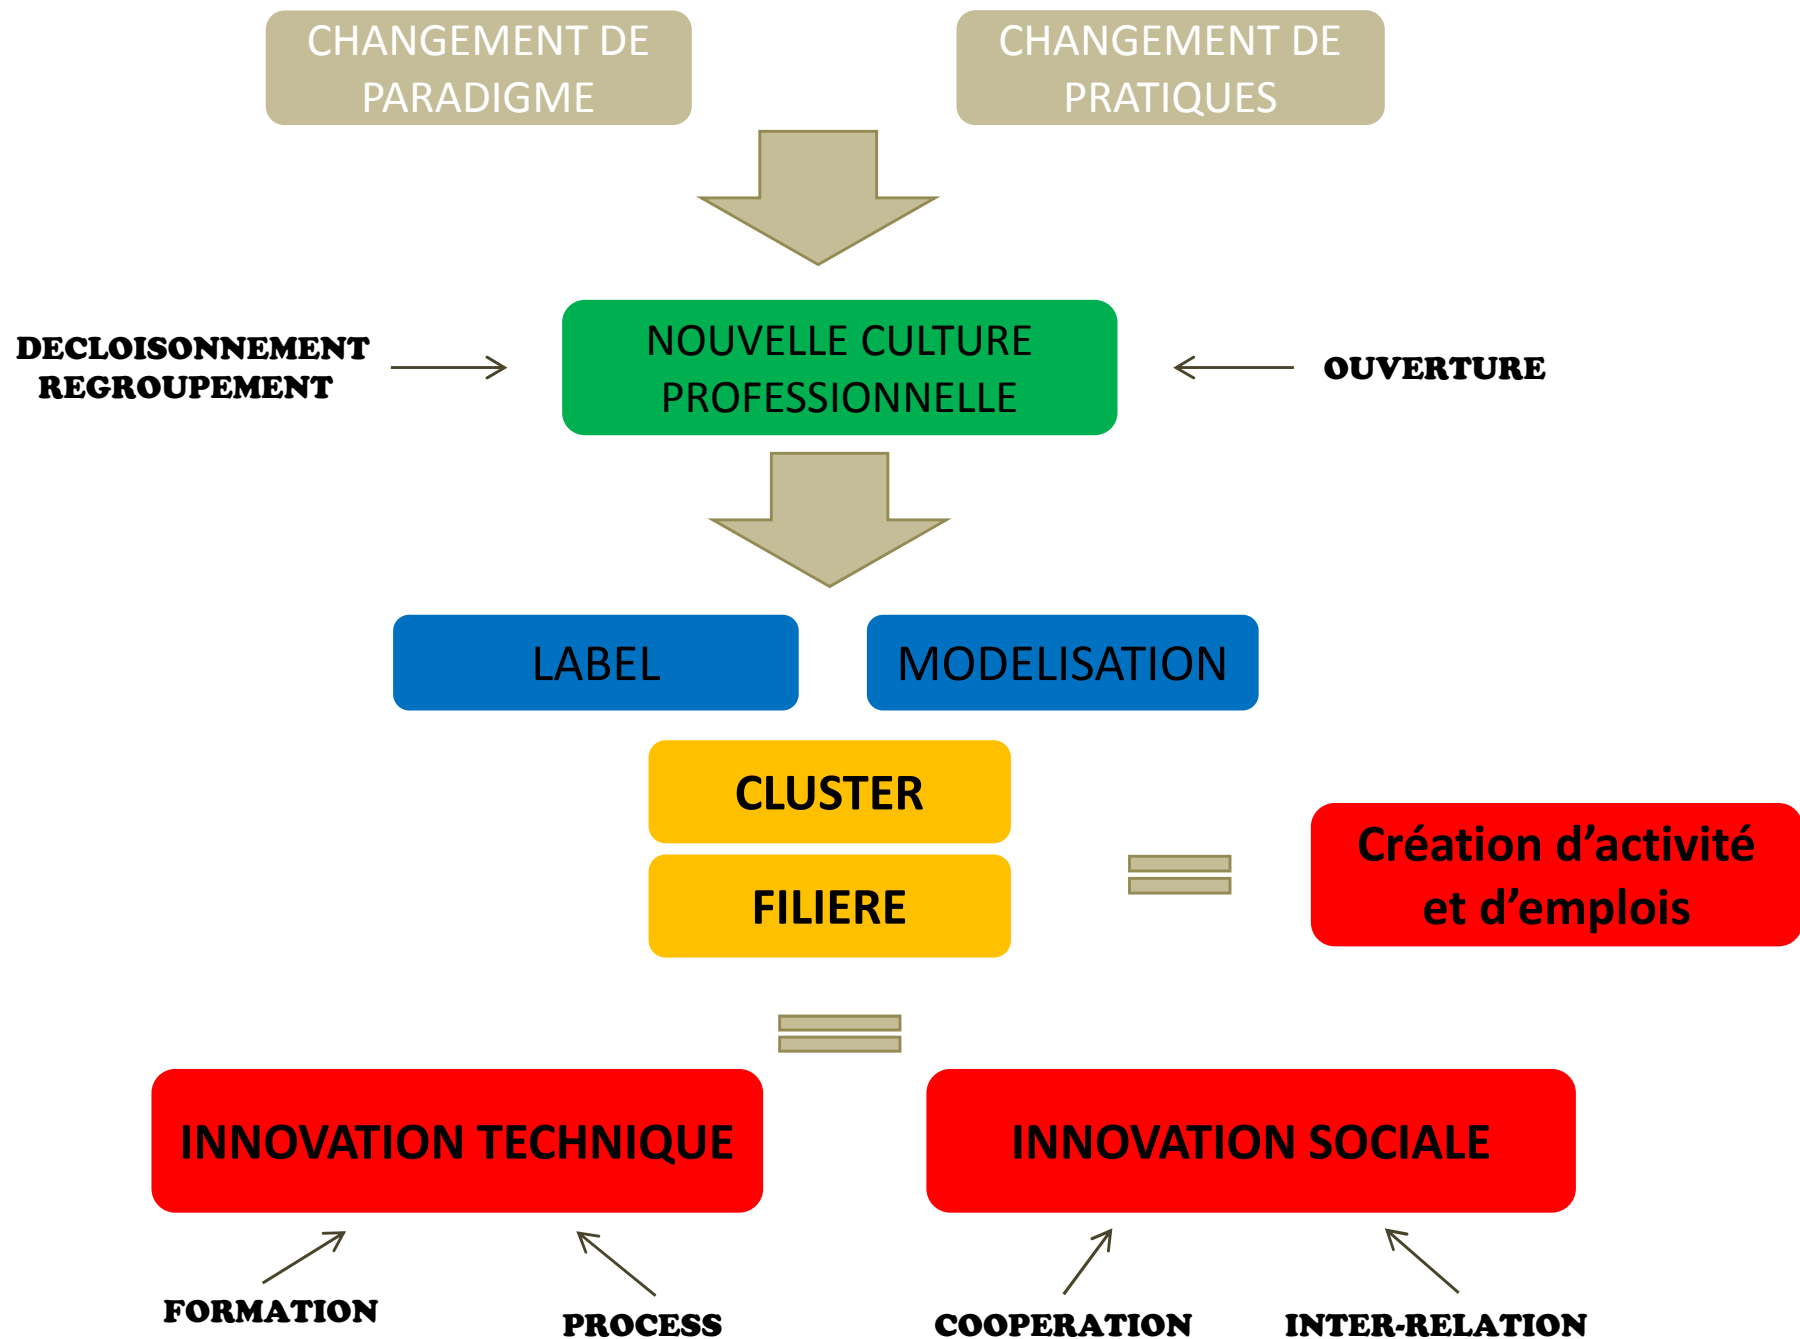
CHANGEMENT DE PARADIGME

CHANGEMENT DE PRATIQUES

DECLOISONNEMENT
REGROUPEMENT

NOUVELLE CULTURE PROFESSIONNELLE

OUVERTURE

LABEL

MODELISATION

CLUSTER

FILIERE

Création d’activité et d’emplois

INNOVATION TECHNIQUE

INNOVATION SOCIALE

FORMATION

PROCESS

COOPERATION

INTER-RELATION